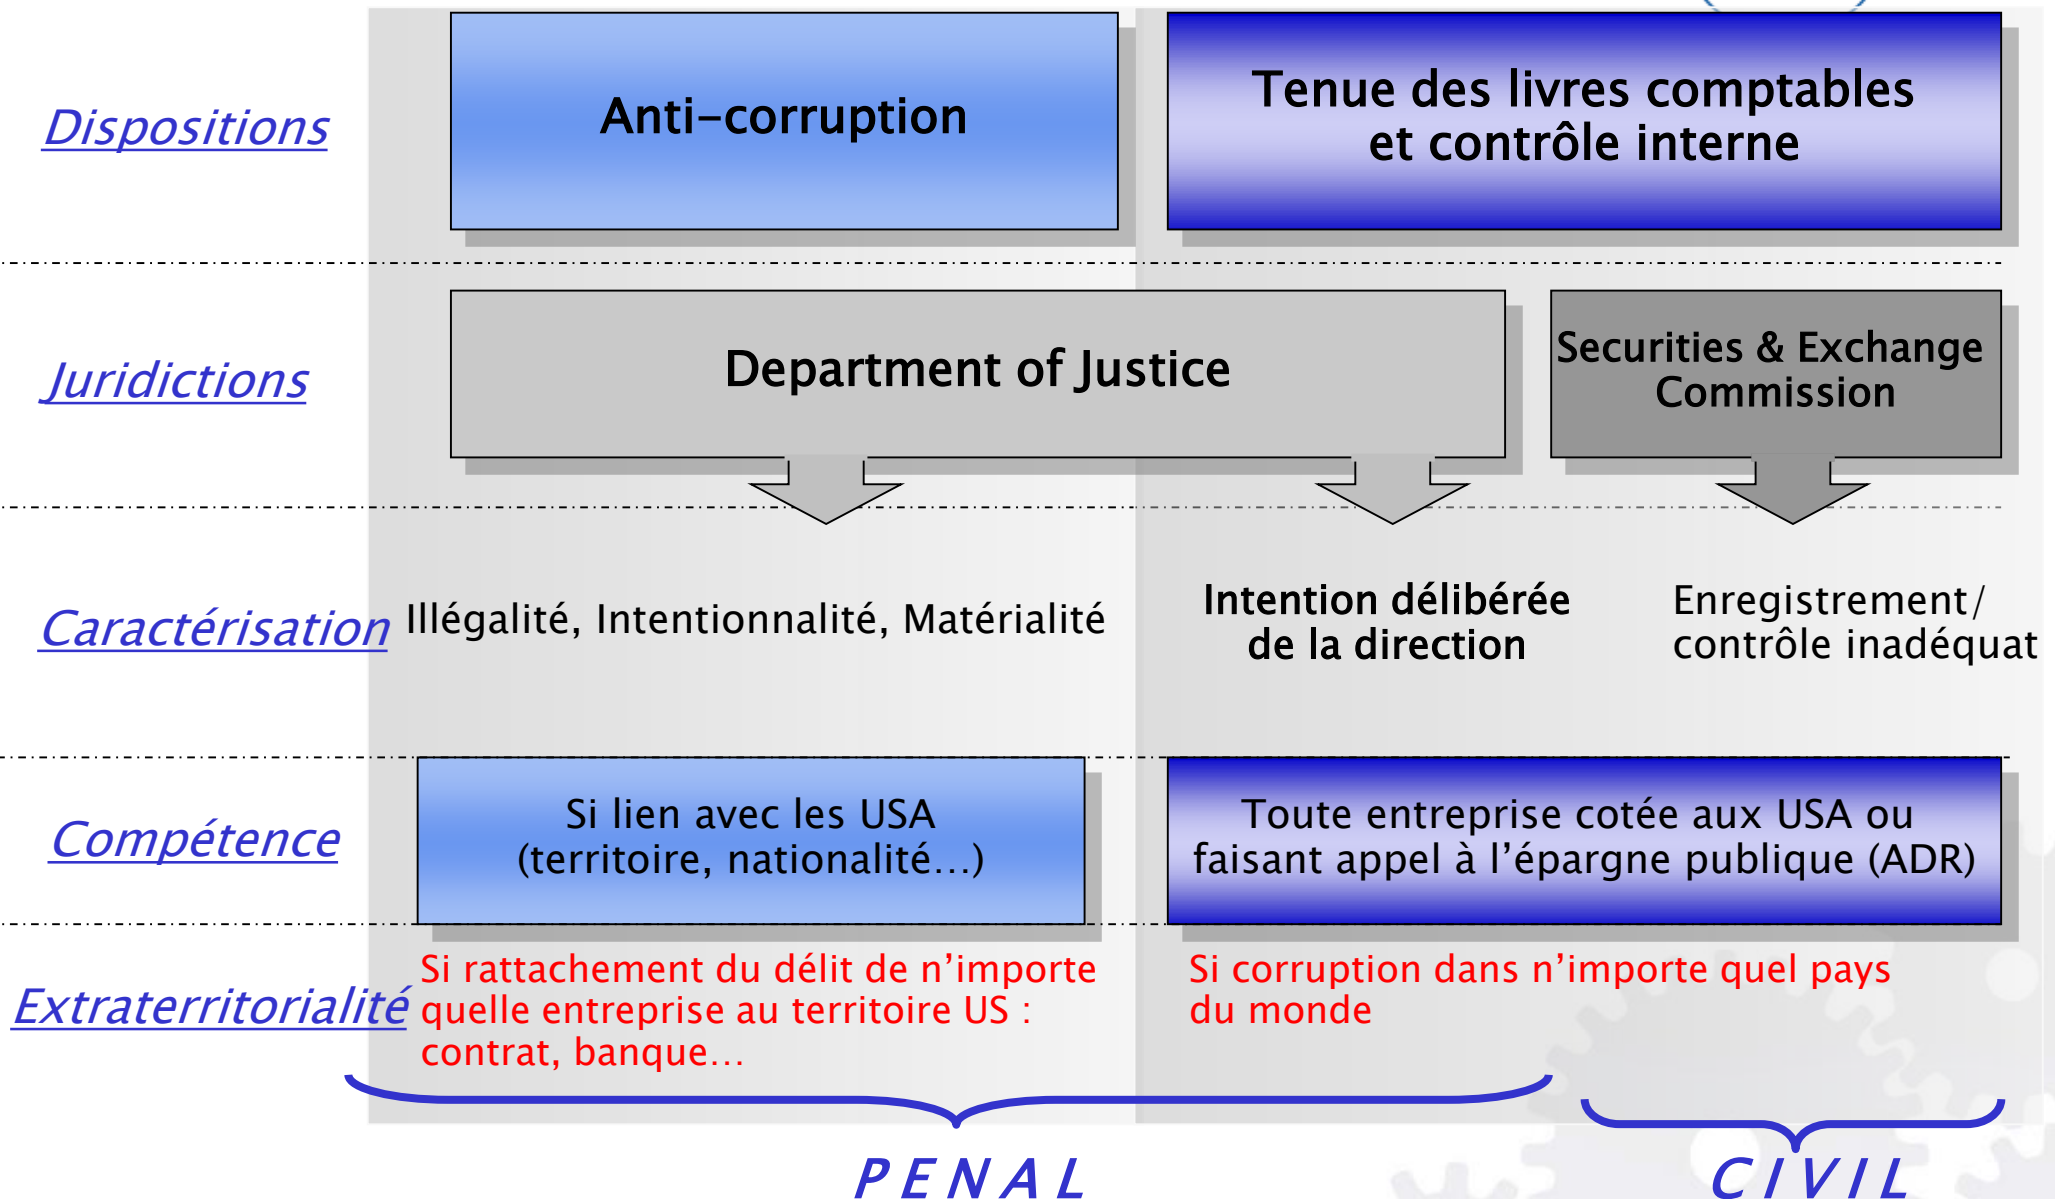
Dispositions

Anti-corruption

Tenue des livres comptables et contrôle interne

Juridictions

Department of Justice

Securities & Exchange Commission

Caractérisation

Illégalité, Intentionnalité, Matérialité

Intention délibérée de la direction

Enregistrement/ contrôle inadéquat

Compétence

Si lien avec les USA (territoire, nationalité…)

Toute entreprise cotée aux USA ou faisant appel à l'épargne publique (ADR)

Extraterritorialité

Si rattachement du délit de n'importe quelle entreprise au territoire US : contrat, banque…

Si corruption dans n'importe quel pays du monde

PENAL

CIVIL